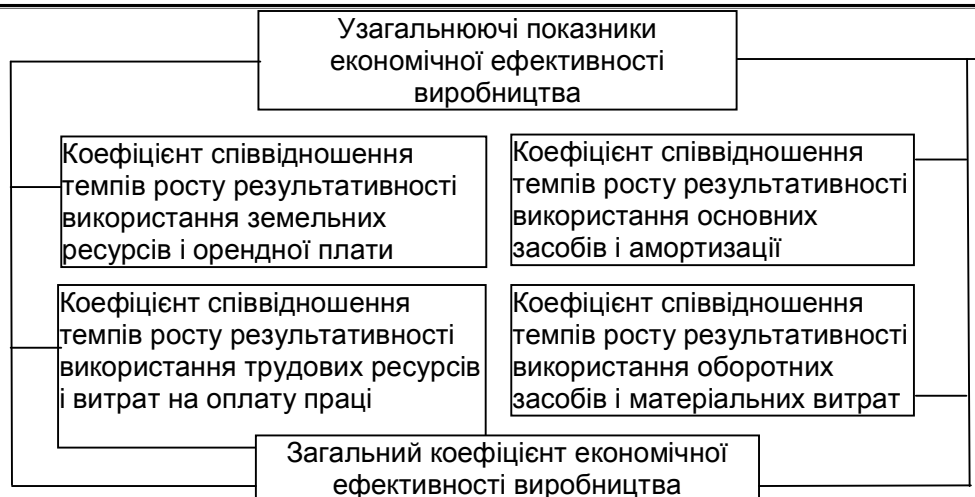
Узагальнюючі показники економічної ефективності виробництва

Коефіцієнт співвідношення темпів росту результативності використання земельних ресурсів і орендної плати

Коефіцієнт співвідношення темпів росту результативності використання основних засобів і амортизації

Коефіцієнт співвідношення темпів росту результативності використання трудових ресурсів і витрат на оплату праці

Коефіцієнт співвідношення темпів росту результативності використання оборотних засобів і матеріальних витрат

Загальний коефіцієнт економічної ефективності виробництва